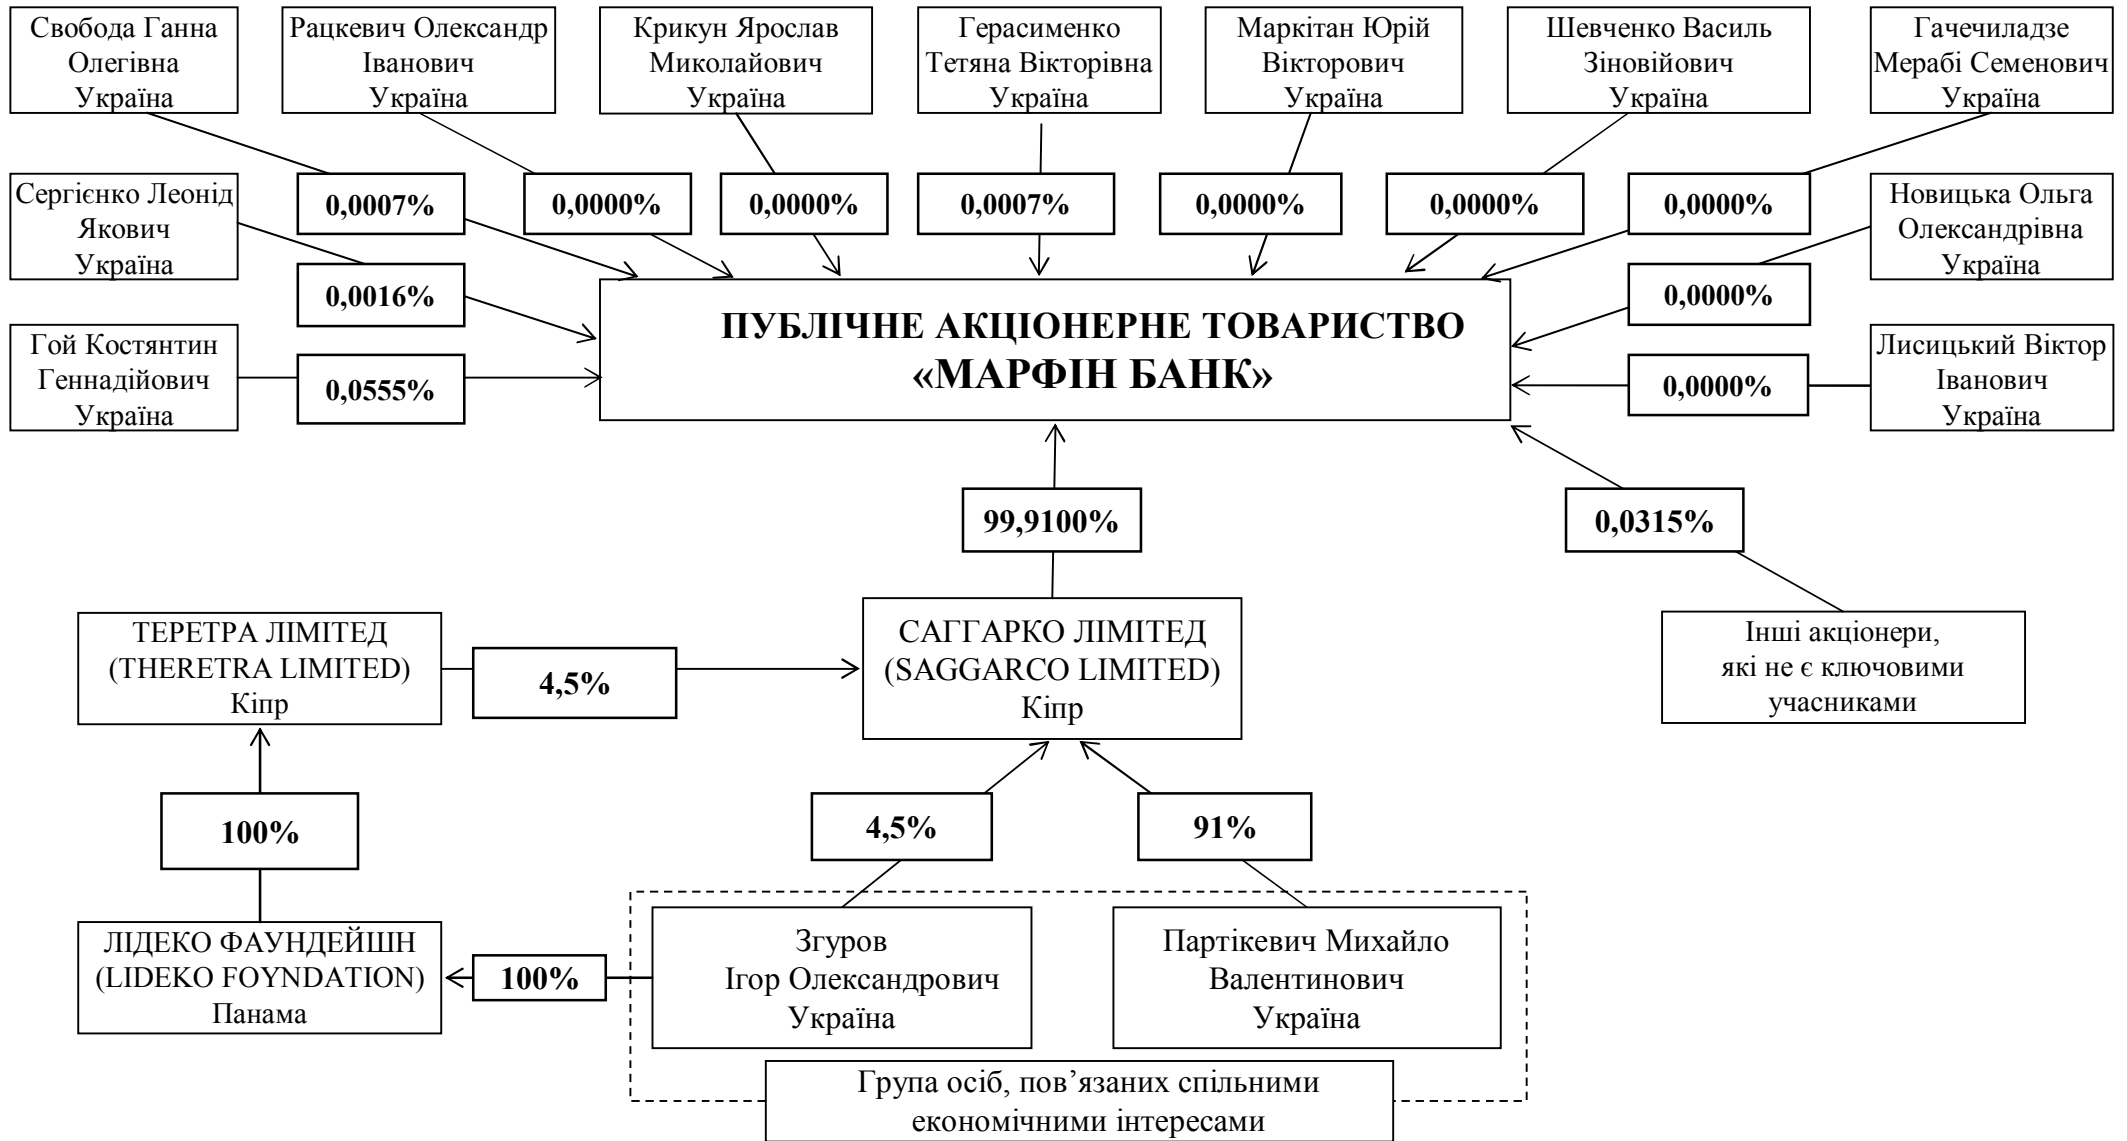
Свобода Ганна Олегівна Україна

Рацкевич Олександр Іванович Україна

Крикун Ярослав Миколайович Україна

Герасименко Тетяна Вікторівна Україна

Маркітан Юрій Вікторович Україна

Шевченко Василь Зіновійович Україна

Гачечиладзе Мерабі Семенович Україна

0,0007%

0,0000%

0,0000%

0,0007%

0,0000%

0,0000%

0,0000%

Сергієнко Леонід Якович Україна

0,0016%

Новицька Ольга Олександрівна Україна

0,0000%

Гой Костянтин Геннадійович Україна

0,0555%

ПУБЛІЧНЕ АКЦІОНЕРНЕ ТОВАРИСТВО «МАРФІН БАНК»

0,0000%

Лисицький Віктор Іванович Україна

99,9100%

0,0315%

ТЕРЕТРА ЛІМІТЕД (THERETRA LIMITED) Кіпр

4,5%

САГГАРКО ЛІМІТЕД (SAGGARCO LIMITED) Кіпр

Інші акціонери, які не є ключовими учасниками

100%

4,5%

91%

ЛІДЕКО ФАУНДЕЙШН (LIDEKO FOYNDATION) Панама

100%

Згуров Ігор Олександрович Україна

Партікевич Михайло Валентинович Україна

Група осіб, пов’язаних спільними економічними інтересами